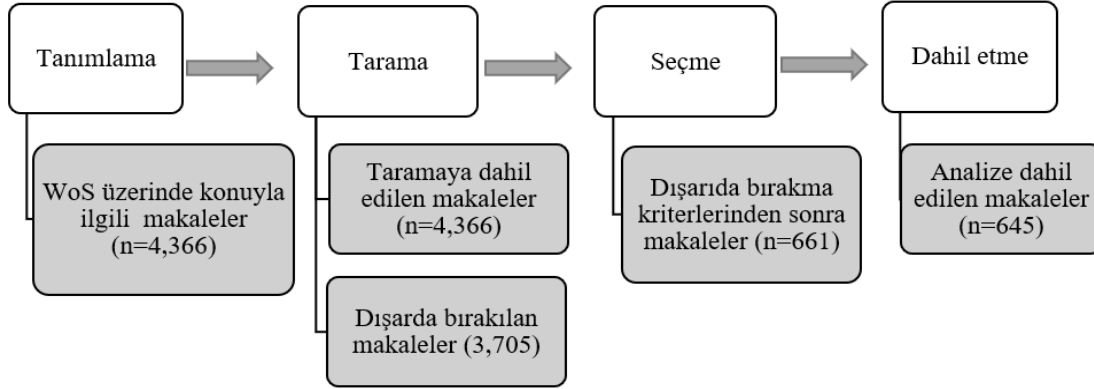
Tanımlama

WoS üzerinde konuyla ilgili makaleler (n=4,366)

Tarama

Taramaya dahil edilen makaleler (n=4,366)

Dışarda bırakılan makaleler (3,705)

Seçme

Dışarıda bırakma kriterlerinden sonra makaleler (n=661)

Dahil etme

Analize dahil edilen makaleler (n=645)